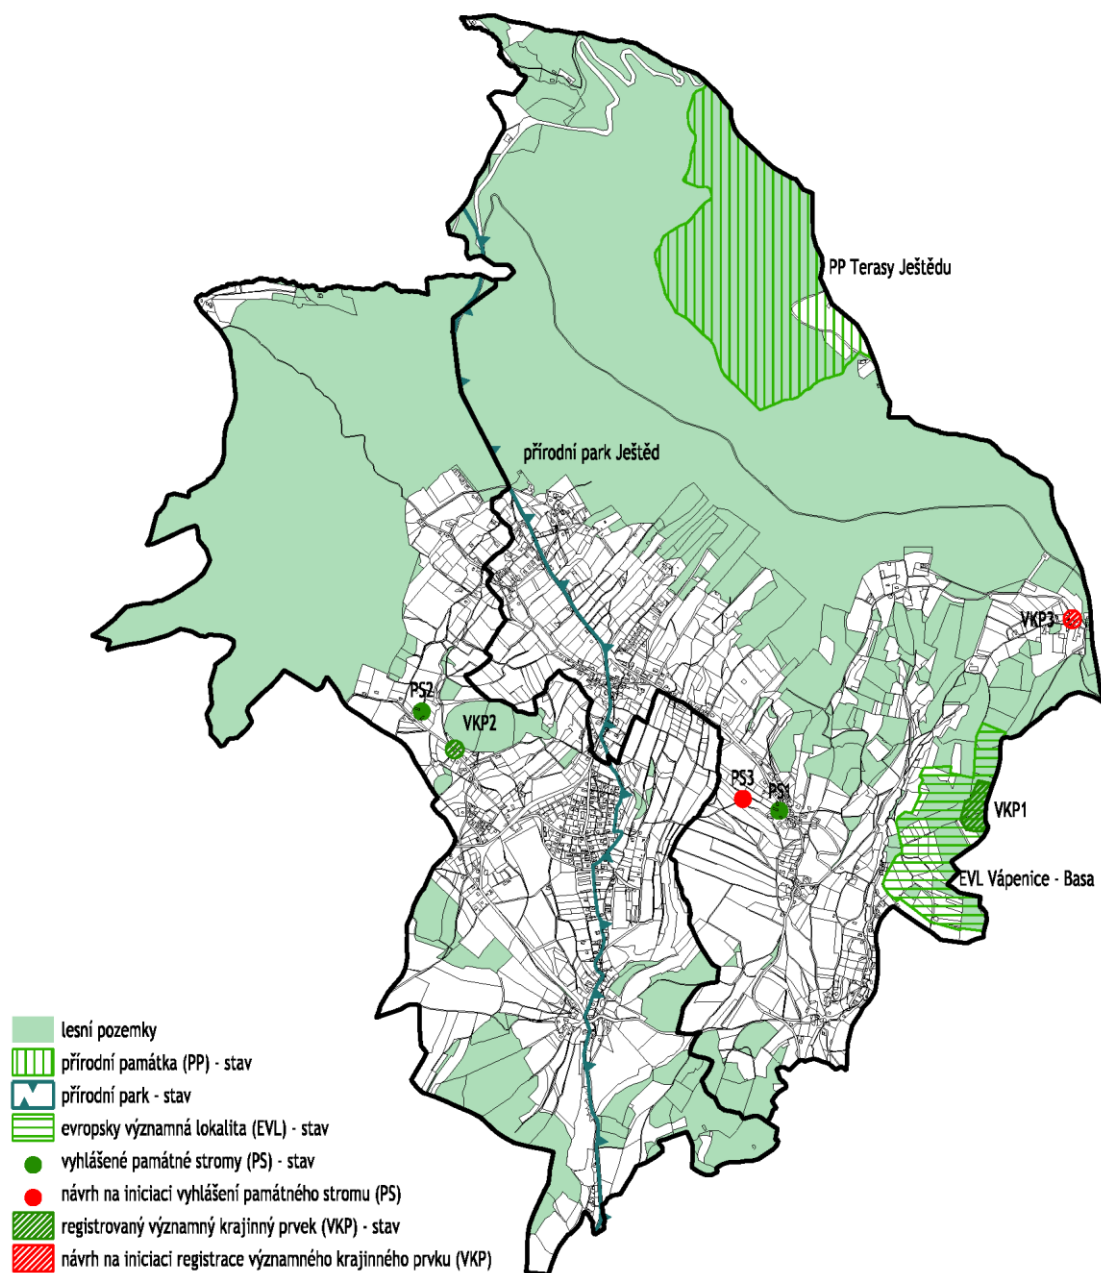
PP Terasy Ještědu

přírodní park Ještěd

VKP3

PS2

VKP2

PS3

PS1

VKP1

EVL Vápenice - Basa

lesní pozemky
přírodní památka (PP) - stav
přírodní park - stav
evropsky významná lokalita (EVL) - stav
vyhlášené památné stromy (PS) - stav
návrh na iniciaci vyhlášení památného stromu (PS)
registrovaný významný krajinný prvek (VKP) - stav
návrh na iniciaci registrace významného krajinného prvku (VKP)